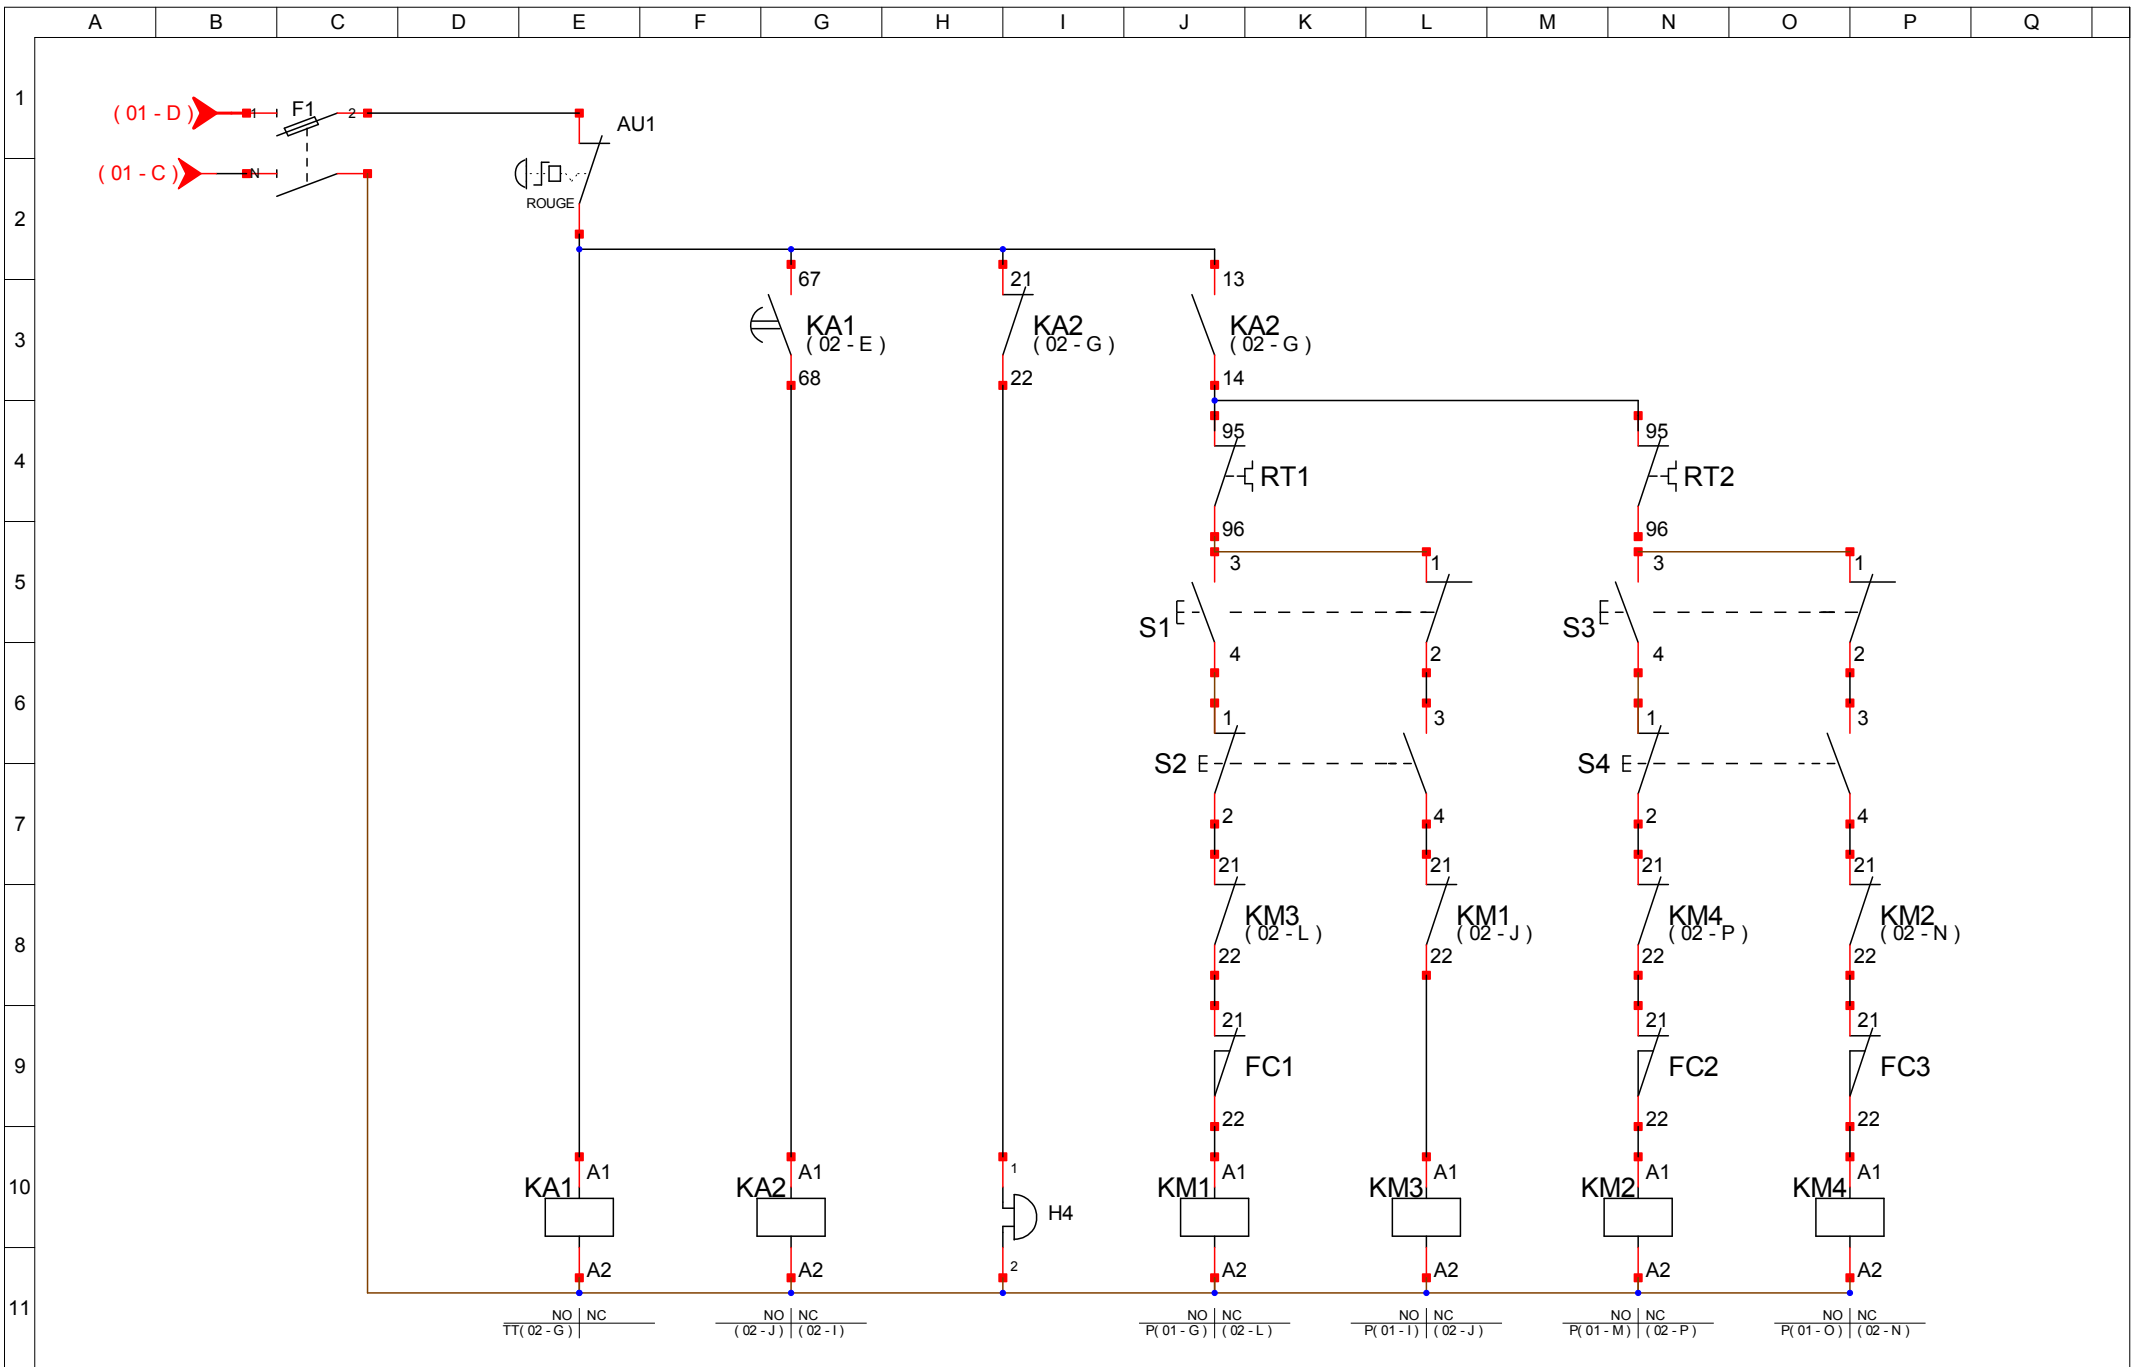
A B C D E F G H I J K L M N O P Q

1
2
3
4
5
6
7
8
9
10
11

( 01 - D ) 1 F1 2
( 01 - C ) N

AU1
ROUGE

67
KA1 ( 02 - E )
68

21
KA2 ( 02 - G )
22

13
KA2 ( 02 - G )
14

95
RT1
96

95
RT2
96

3 1
S1
4 2

3 1
S3
4 2

1 3
S2
2 4

1 3
S4
2 4

21
KM3 ( 02 - L )
22

21
KM1 ( 02 - J )
22

21
KM4 ( 02 - P )
22

21
KM2 ( 02 - N )
22

21
FC1
22

21
FC2
22

21
FC3
22

KA1 A1 A2
KA2 A1 A2
1 H4 2
KM1 A1 A2
KM3 A1 A2
KM2 A1 A2
KM4 A1 A2

| NO | NC |
|---|---|
| TT( 02 - G ) | |

| NO | NC |
|---|---|
| ( 02 - J ) | ( 02 - I ) |

| NO | NC |
|---|---|
| P( 01 - G ) | ( 02 - L ) |

| NO | NC |
|---|---|
| P( 01 - I ) | ( 02 - J ) |

| NO | NC |
|---|---|
| P( 01 - M ) | ( 02 - P ) |

| NO | NC |
|---|---|
| P( 01 - O ) | ( 02 - N ) |